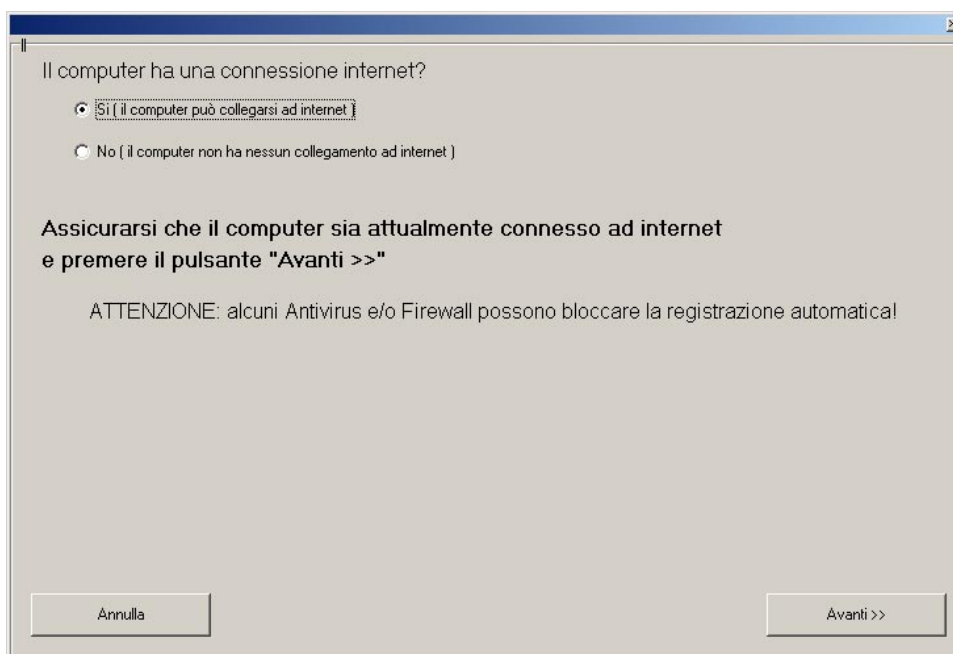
Il computer ha una connessione internet?

Si ( il computer può collegarsi ad internet )

No ( il computer non ha nessun collegamento ad internet )

Assicurarsi che il computer sia attualmente connesso ad internet e premere il pulsante "Avanti >>"

ATTENZIONE: alcuni Antivirus e/o Firewall possono bloccare la registrazione automatica!

Annulla

Avanti >>